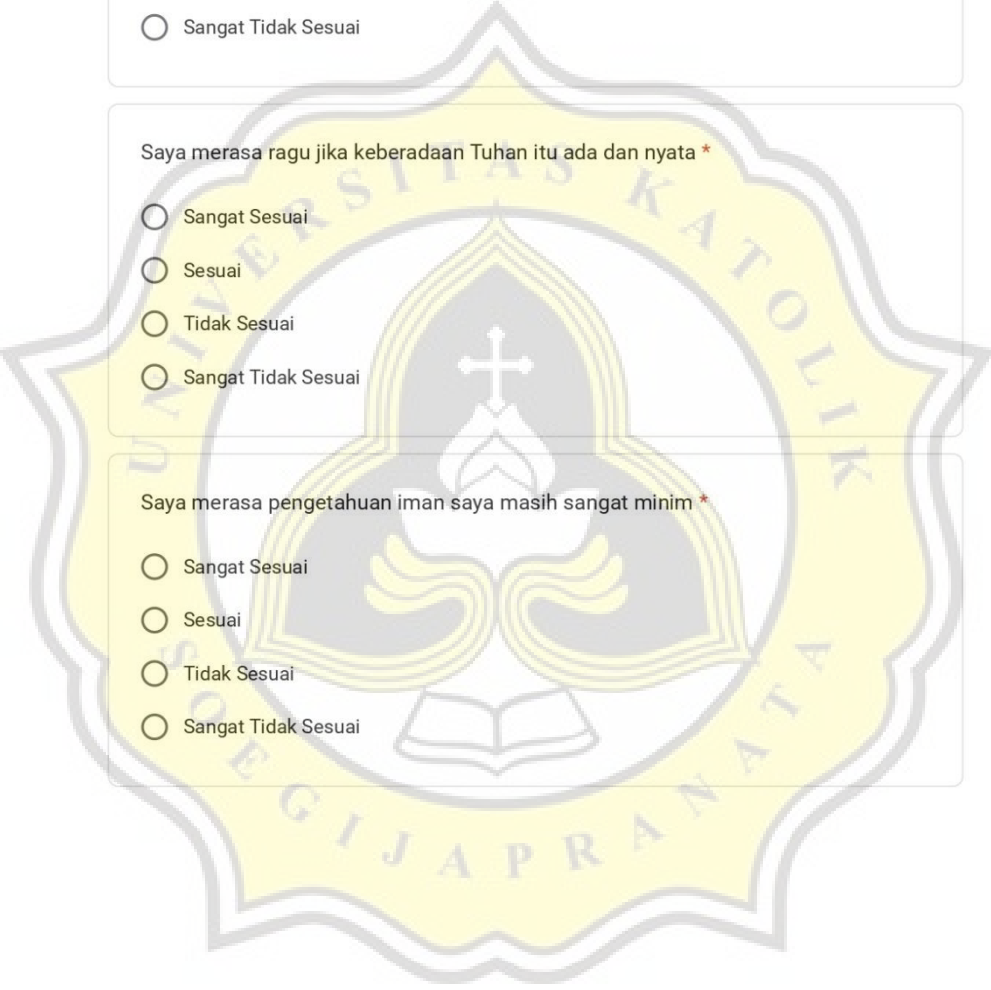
Sangat Tidak Sesuai

Saya merasa ragu jika keberadaan Tuhan itu ada dan nyata *

Sangat Sesuai

Sesuai

Tidak Sesuai

Sangat Tidak Sesuai

Saya merasa pengetahuan iman saya masih sangat minim *

Sangat Sesuai

Sesuai

Tidak Sesuai

Sangat Tidak Sesuai

UNIVERSITAS KATOLIK SOEGIJAPRANATA